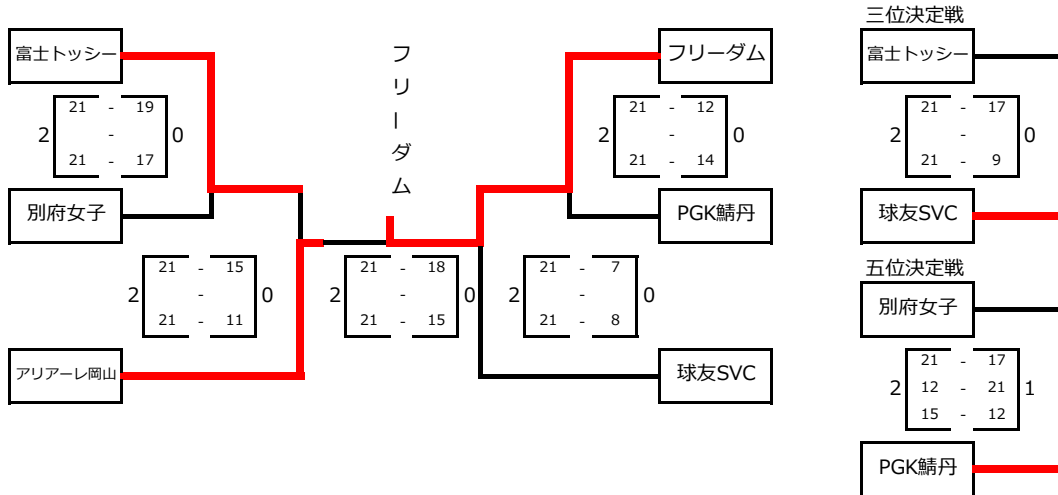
富士トッシー

2
21 - 19
-
21 - 17
0

別府女子

2
21 - 15
-
21 - 11
0

アリアーレ岡山

フリーダム

2
21 - 18
-
21 - 15
0

フリーダム

2
21 - 12
-
21 - 14
0

PGK鯖丹

2
21 - 7
-
21 - 8
0

球友SVC

三位決定戦
富士トッシー

2
21 - 17
-
21 - 9
0

球友SVC

五位決定戦
別府女子

2
21 - 17
12 - 21
15 - 12
1

PGK鯖丹